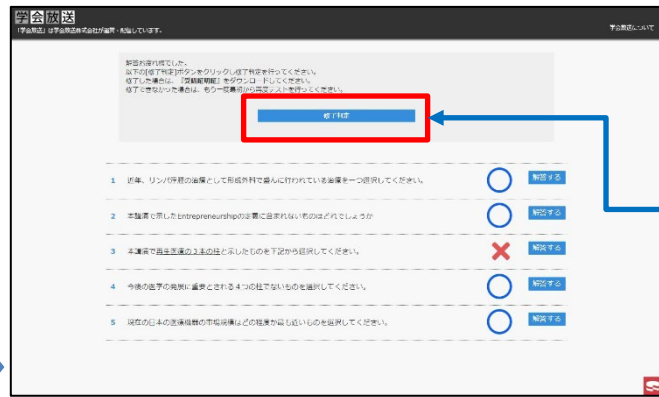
学会放送
「学会放送」は学会放送株式会社が運営・配信しています。

学会放送について

解答お疲れ様でした。
以下の[修了判定]ボタンをクリックし修了判定を行ってください。
修了した場合は、『受講証明証』をダウンロードしてください。
修了できなかった場合は、もう一度最初から再度テストを行ってください。

修了判定

1 近年、リンパ浮腫の治療として形成外科で盛んに行われている治療を一つ選択してください。 解答する

2 本講演で示したEntrepreneurshipの要素に含まれないものはどれでしょうか 解答する

3 本講演で再生医療の３本の柱と示したものを下記から選択してください。 解答する

4 今後の医学の発展に重要とされる４つの柱でないものを選択してください。 解答する

5 現在の日本の医療機器の市場規模はどの程度か最も近いものを選択してください。 解答する